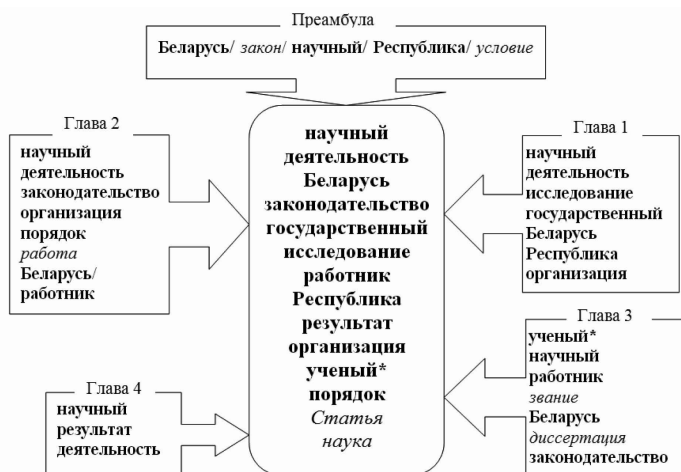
Преамбула
Беларусь/ закон/ научный/ Республика/ условие

Глава 2
научный
деятельность
законодательство
организация
порядок
работа
Беларусь/
работник

научный
деятельность
Беларусь
законодательство
государственный
исследование
работник
Республика
результат
организация
ученый*
порядок
Статья
наука

Глава 1
научный
деятельность
исследование
государственный
Беларусь
Республика
организация

Глава 3
ученый*
научный
работник
звание
Беларусь
диссертация
законодательство

Глава 4
научный
результат
деятельность